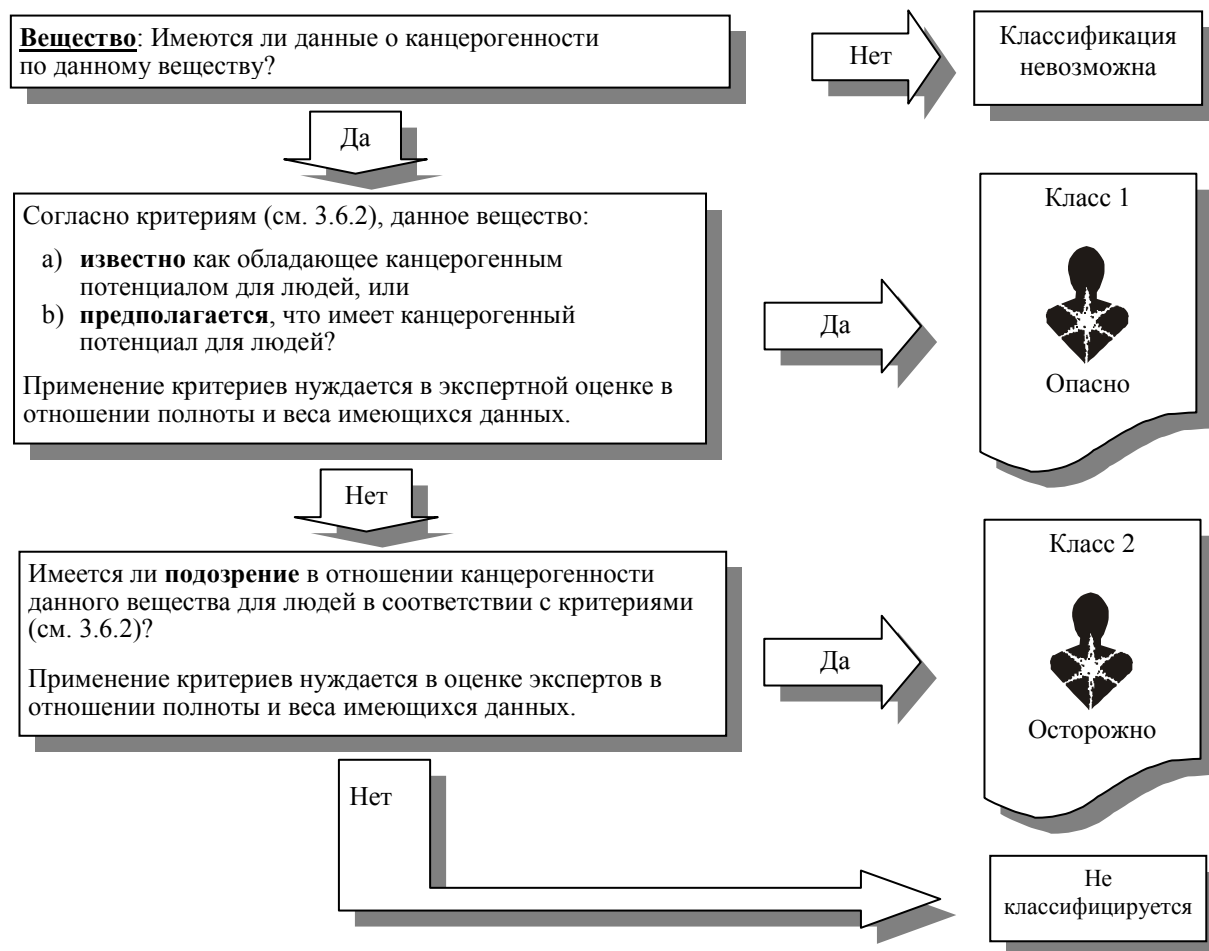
Вещество: Имеются ли данные о канцерогенности по данному веществу?

Нет

Классификация невозможна

Да

Согласно критериям (см. 3.6.2), данное вещество:

a) известно как обладающее канцерогенным потенциалом для людей, или
b) предполагается, что имеет канцерогенный потенциал для людей?

Применение критериев нуждается в экспертной оценке в отношении полноты и веса имеющихся данных.

Да

Класс 1

Опасно

Нет

Имеется ли подозрение в отношении канцерогенности данного вещества для людей в соответствии с критериями (см. 3.6.2)?

Применение критериев нуждается в оценке экспертов в отношении полноты и веса имеющихся данных.

Да

Класс 2

Осторожно

Нет

Не классифицируется